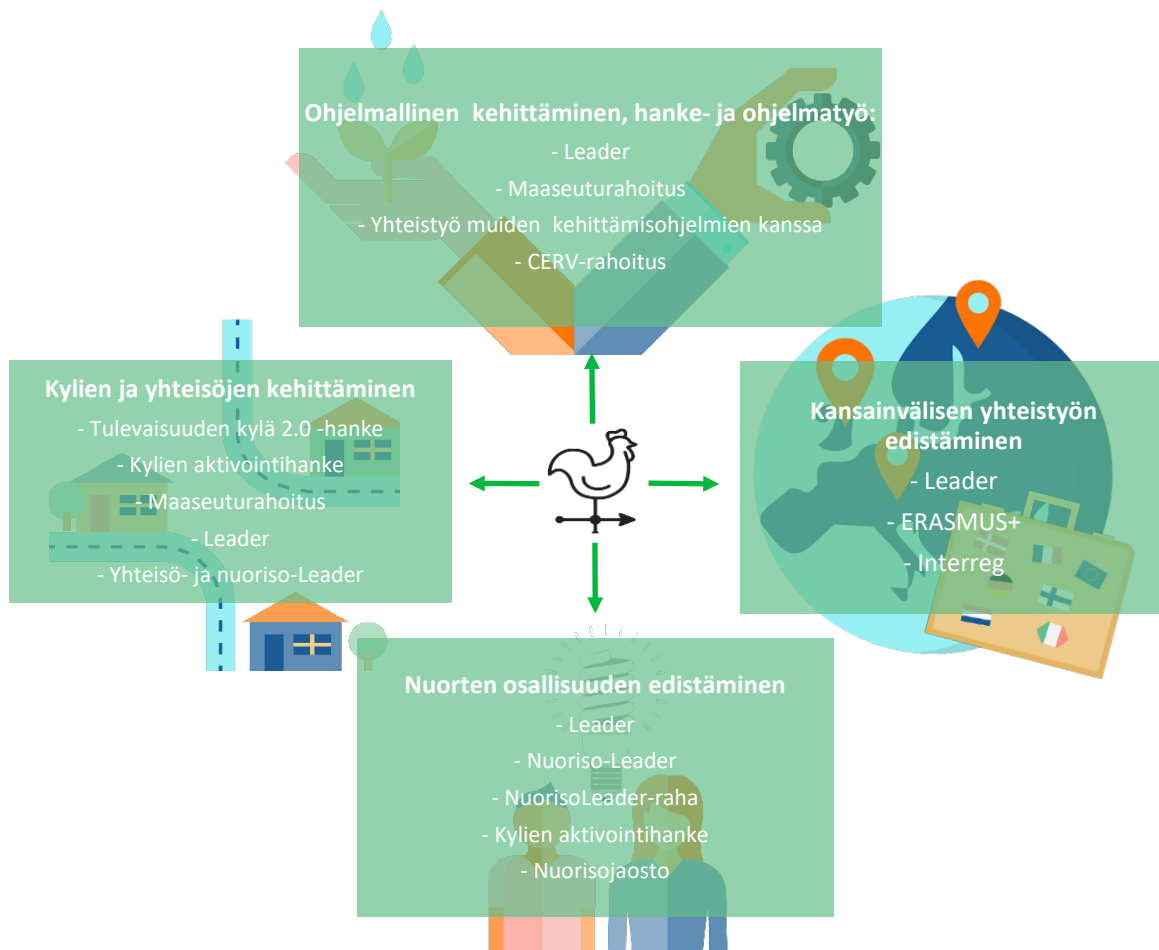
Ohjelmallinen kehittäminen, hanke- ja ohjelmatyö:
- Leader
- Maaseuturahoitus
- Yhteistyö muiden kehittämisohjelmien kanssa
- CERV-rahoitus

Kylien ja yhteisöjen kehittäminen
- Tulevaisuuden kylä 2.0 -hanke
- Kylien aktivointihanke
- Maaseuturahoitus
- Leader
- Yhteisö- ja nuoriso-Leader

Kansainvälisen yhteistyön edistäminen
- Leader
- ERASMUS+
- Interreg

Nuorten osallisuuden edistäminen
- Leader
- Nuoriso-Leader
- NuorisoLeader-raha
- Kylien aktivointihanke
- Nuorisojaosto